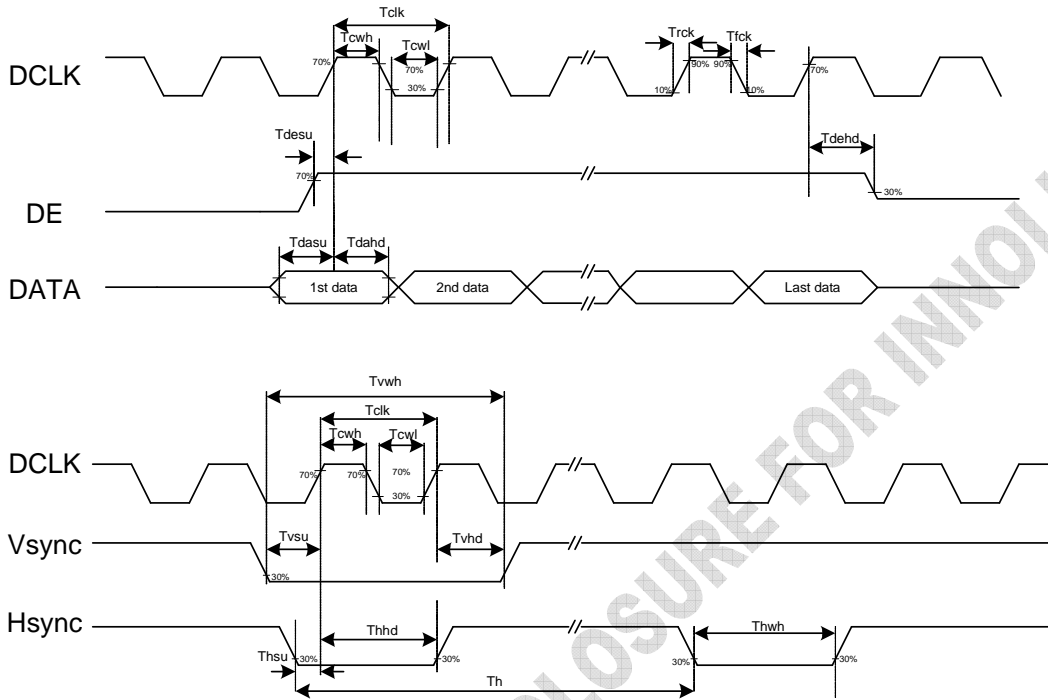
Tclk
Tcwh
Tcwl
Trck
Tfck
DCLK
70%
70%
30%
10%
90%
90%
10%
70%
Tdesu
Tdehd
70%
DE
30%
Tdasu
Tdahd
DATA
1st data
2nd data
Last data

Tvwh
Tclk
Tcwh
Tcwl
DCLK
70%
70%
70%
30%
Vsync
Tvsu
Tvhd
30%
Hsync
Thhd
Thwh
Thsu
30%
30%
30%
30%
Th

DISCLOSURE FOR INNO